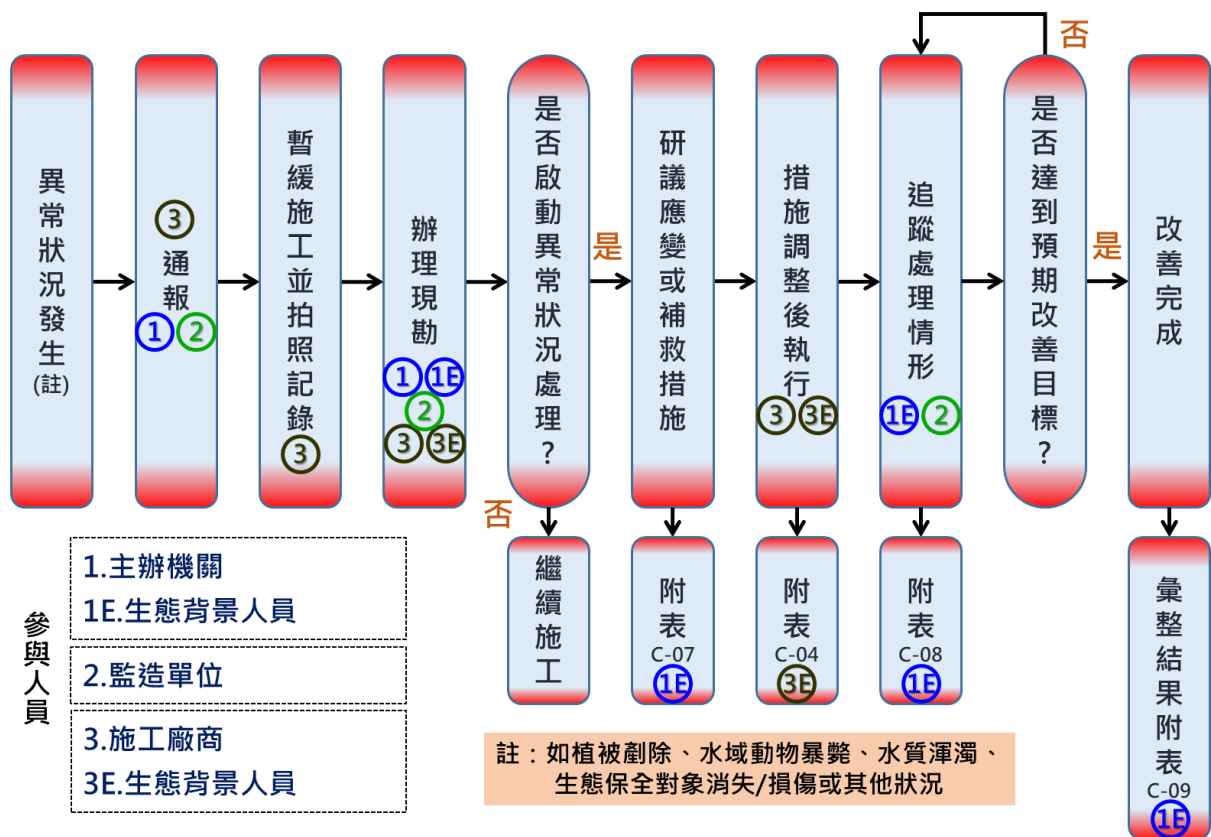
異常狀況發生
(註)

③
通報
① ②

暫緩施工並拍照記錄
③

辦理現勘
① 1E
②
③ 3E

是否啟動異常狀況處理?

是

否

繼續施工

研議應變或補救措施

附表
C-07
1E

措施調整後執行
③ 3E

附表
C-04
3E

追蹤處理情形
1E ②

附表
C-08
1E

否

是否達到預期改善目標?

是

改善完成

彙整結果附表
C-09
1E

參與人員

1.主辦機關
1E.生態背景人員

2.監造單位

3.施工廠商
3E.生態背景人員

註：如植被剷除、水域動物暴斃、水質渾濁、生態保全對象消失/損傷或其他狀況